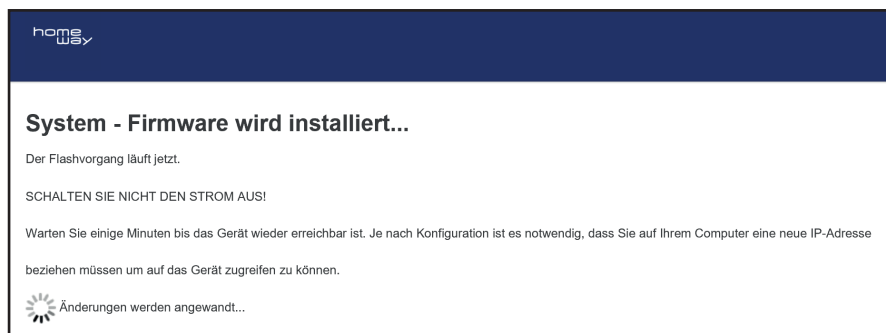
home way

System - Firmware wird installiert...

Der Flashvorgang läuft jetzt.

SCHALTEN SIE NICHT DEN STROM AUS!

Warten Sie einige Minuten bis das Gerät wieder erreichbar ist. Je nach Konfiguration ist es notwendig, dass Sie auf Ihrem Computer eine neue IP-Adresse

beziehen müssen um auf das Gerät zugreifen zu können.

Änderungen werden angewandt...